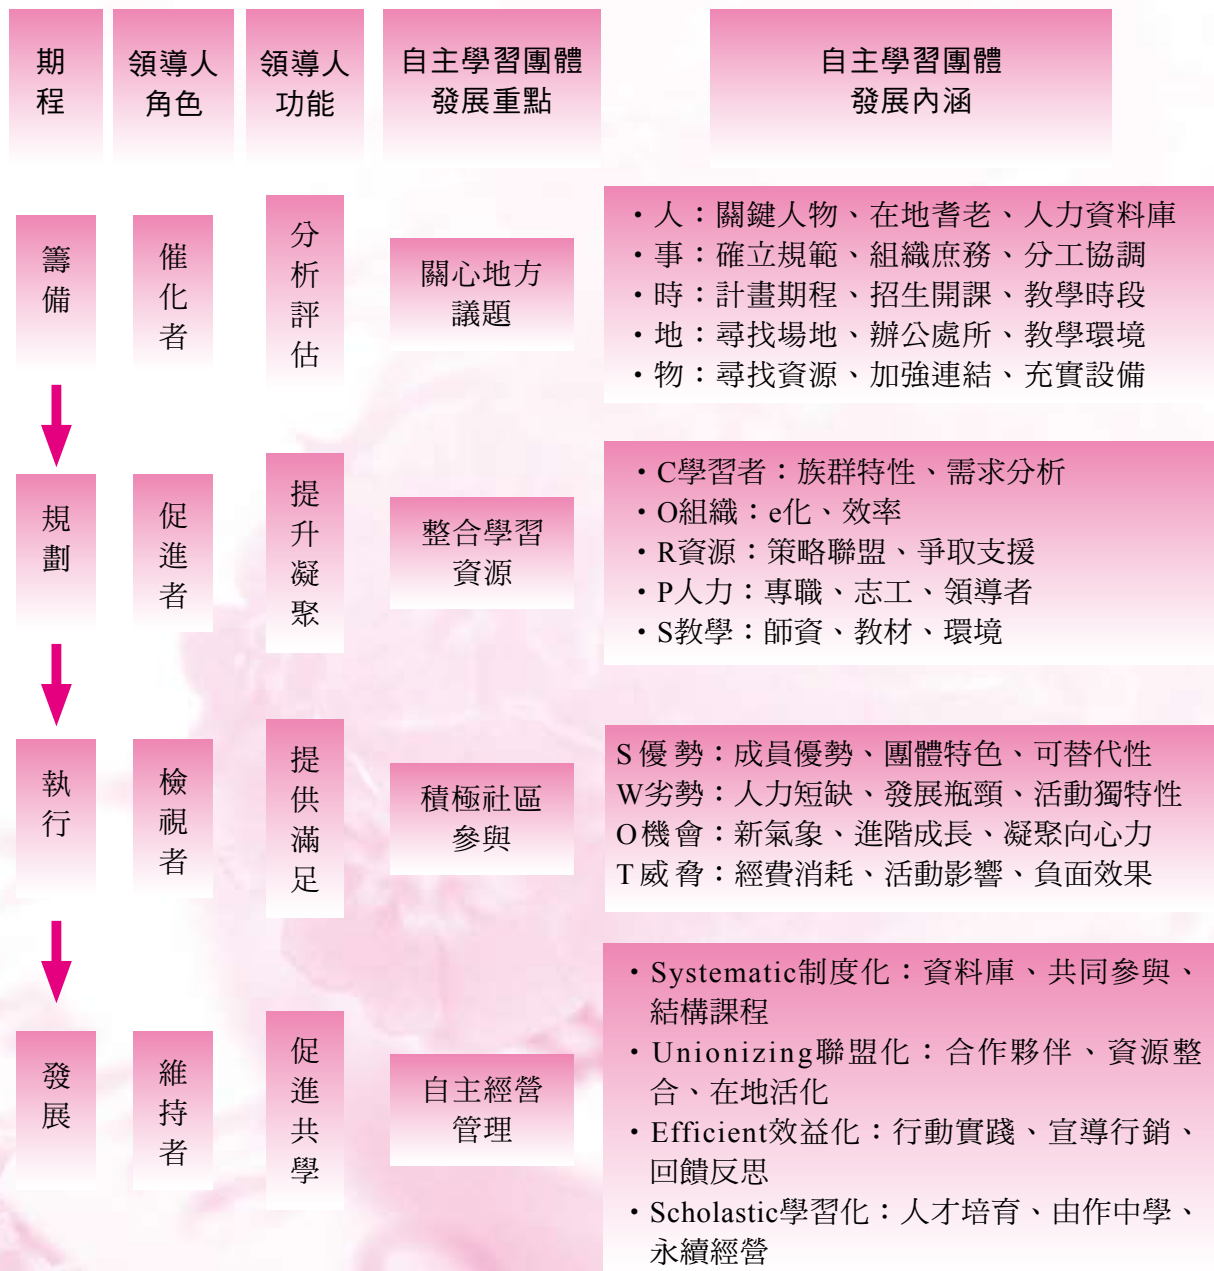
| 期程 | 領導人角色 | 領導人功能 | 自主學習團體發展重點 | 自主學習團體發展內涵 |
|---|---|---|---|---|
| 籌備 | 催化者 | 分析評估 | 關心地方議題 | ・人：關鍵人物、在地耆老、人力資料庫<br>・事：確立規範、組織庶務、分工協調<br>・時：計畫期程、招生開課、教學時段<br>・地：尋找場地、辦公處所、教學環境<br>・物：尋找資源、加強連結、充實設備 |
| 規劃 | 促進者 | 提升凝聚 | 整合學習資源 | ・C學習者：族群特性、需求分析<br>・O組織：e化、效率<br>・R資源：策略聯盟、爭取支援<br>・P人力：專職、志工、領導者<br>・S教學：師資、教材、環境 |
| 執行 | 檢視者 | 提供滿足 | 積極社區參與 | S優勢：成員優勢、團體特色、可替代性<br>W劣勢：人力短缺、發展瓶頸、活動獨特性<br>O機會：新氣象、進階成長、凝聚向心力<br>T威脅：經費消耗、活動影響、負面效果 |
| 發展 | 維持者 | 促進共學 | 自主經營管理 | ・Systematic制度化：資料庫、共同參與、結構課程<br>・Unionizing聯盟化：合作夥伴、資源整合、在地活化<br>・Efficient效益化：行動實踐、宣導行銷、回饋反思<br>・Scholastic學習化：人才培育、由作中學、永續經營 |